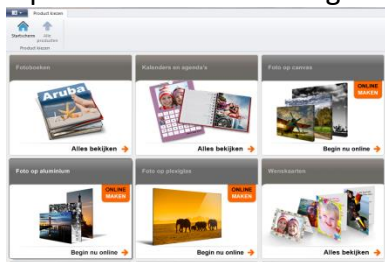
Product kiezen

Startscherm

Alle producten

Product kiezen

Fotoboeken

Aruba

Alles bekijken

Kalenders en agenda's

Alles bekijken

Foto op canvas

ONLINE MAKEN

Begin nu online

Foto op aluminium

ONLINE MAKEN

Begin nu online

Foto op plexiglas

ONLINE MAKEN

Begin nu online

Wenskaarten

Alles bekijken